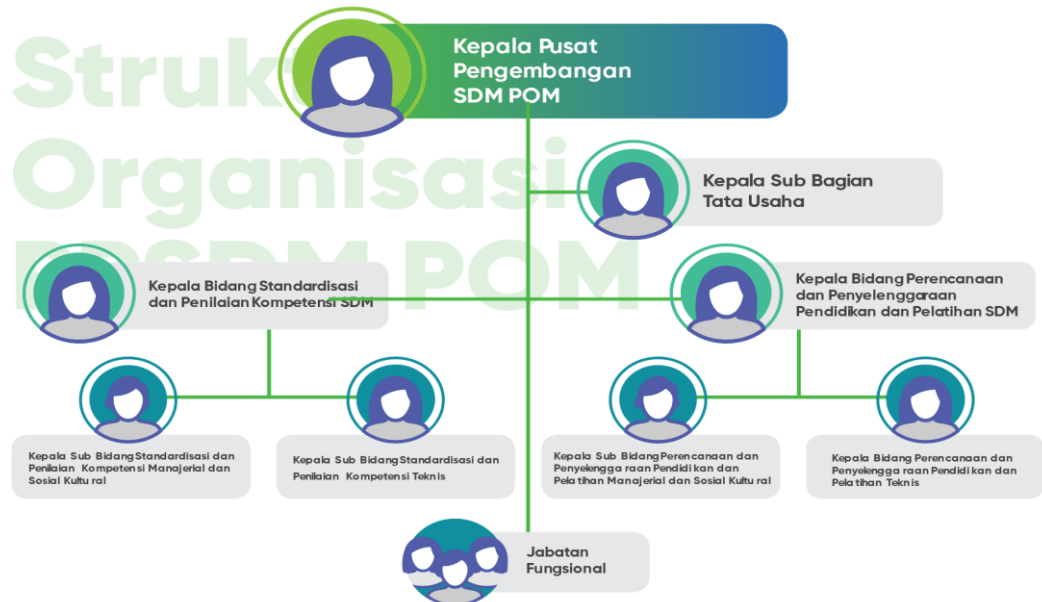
Struktur Organisasi PPSDM POM

Kepala Pusat Pengembangan SDM POM

Kepala Sub Bagian Tata Usaha

Kepala Bidang Standardisasi dan Penilaian Kompetensi SDM

Kepala Bidang Perencanaan dan Penyelenggaraan Pendidikan dan Pelatihan SDM

Kepala Sub Bidang Standardisasi dan Penilaian Kompetensi Manajerial dan Sosial Kultural

Kepala Sub Bidang Standardisasi dan Penilaian Kompetensi Teknis

Kepala Sub Bidang Perencanaan dan Penyelenggaraan Pendidikan dan Pelatihan Manajerial dan Sosial Kultural

Kepala Bidang Perencanaan dan Penyelenggaraan Pendidikan dan Pelatihan Teknis

Jabatan Fungsional